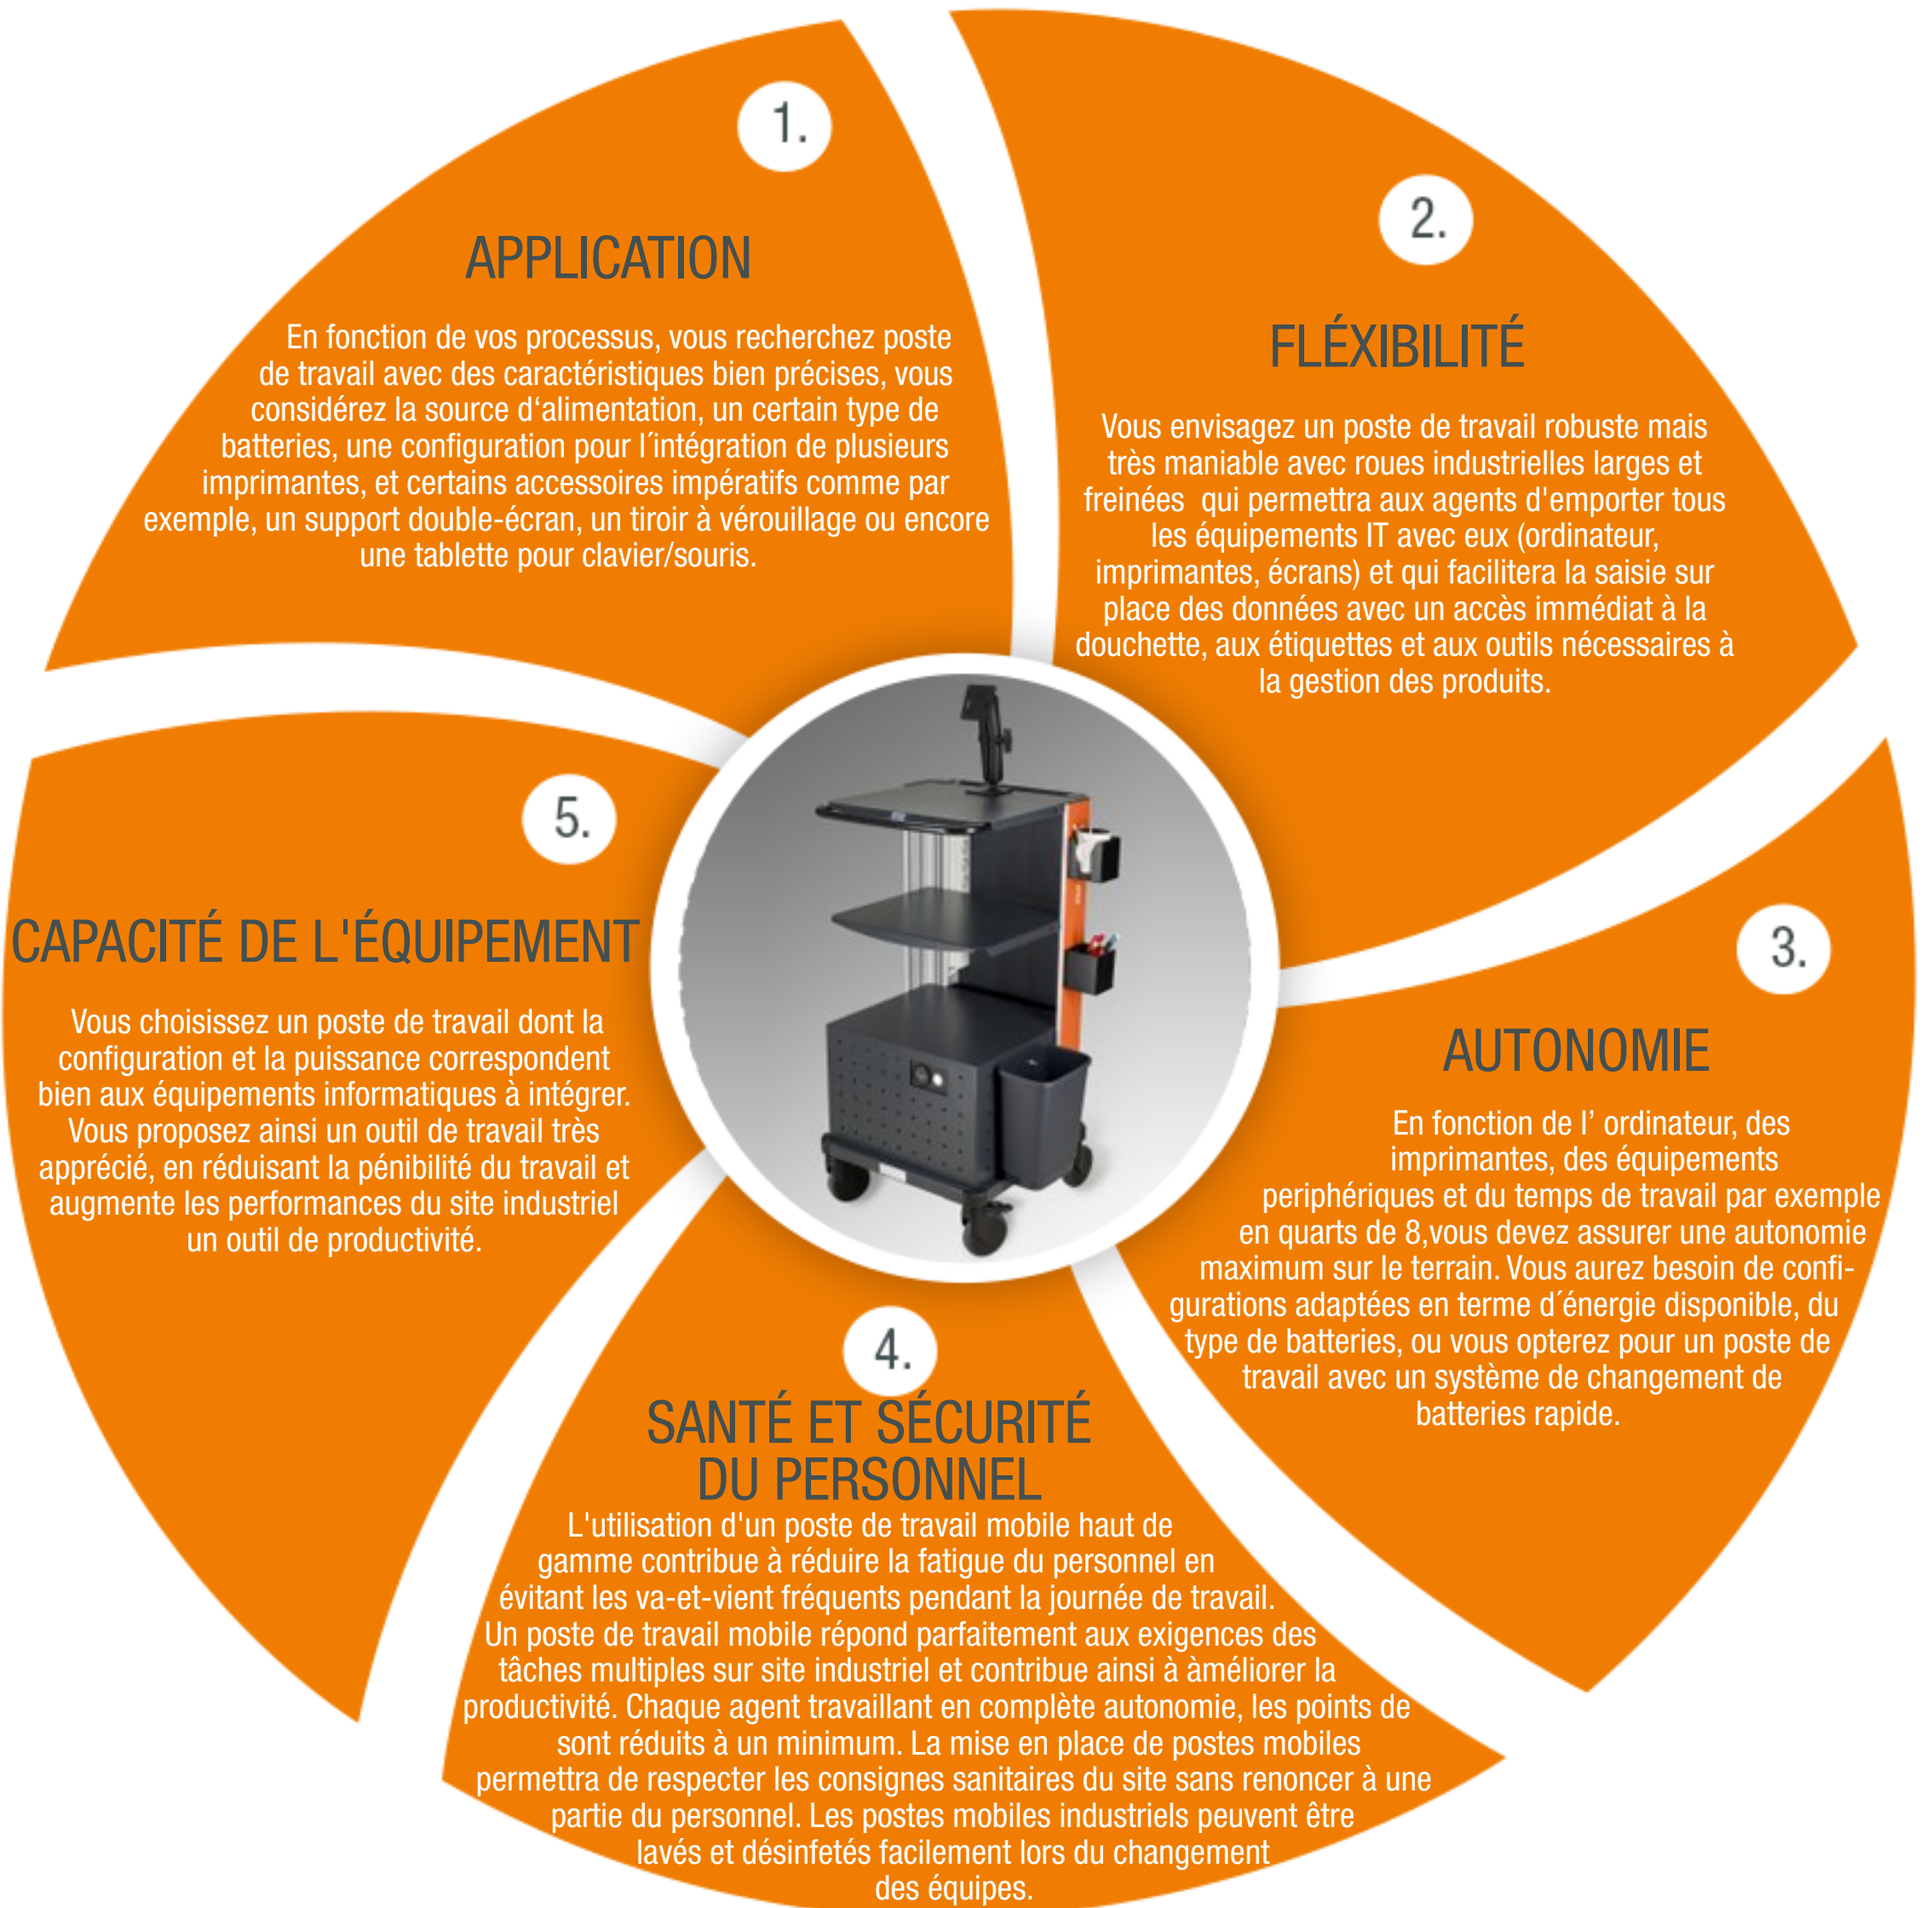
1.

APPLICATION

En fonction de vos processus, vous recherchez poste de travail avec des caractéristiques bien précises, vous considérez la source d‘alimentation, un certain type de batteries, une configuration pour l´intégration de plusieurs imprimantes, et certains accessoires impératifs comme par exemple, un support double-écran, un tiroir à vérouillage ou encore une tablette pour clavier/souris.

2.

FLÉXIBILITÉ

Vous envisagez un poste de travail robuste mais très maniable avec roues industrielles larges et freinées qui permettra aux agents d'emporter tous les équipements IT avec eux (ordinateur, imprimantes, écrans) et qui facilitera la saisie sur place des données avec un accès immédiat à la douchette, aux étiquettes et aux outils nécessaires à la gestion des produits.

3.

AUTONOMIE

En fonction de l' ordinateur, des imprimantes, des équipements periphériques et du temps de travail par exemple en quarts de 8,vous devez assurer une autonomie maximum sur le terrain. Vous aurez besoin de configurations adaptées en terme d´énergie disponible, du type de batteries, ou vous opterez pour un poste de travail avec un système de changement de batteries rapide.

4.

SANTÉ ET SÉCURITÉ DU PERSONNEL

L'utilisation d'un poste de travail mobile haut de gamme contribue à réduire la fatigue du personnel en évitant les va-et-vient fréquents pendant la journée de travail. Un poste de travail mobile répond parfaitement aux exigences des tâches multiples sur site industriel et contribue ainsi à àméliorer la productivité. Chaque agent travaillant en complète autonomie, les points de sont réduits à un minimum. La mise en place de postes mobiles permettra de respecter les consignes sanitaires du site sans renoncer à une partie du personnel. Les postes mobiles industriels peuvent être lavés et désinfetés facilement lors du changement des équipes.

5.

CAPACITÉ DE L'ÉQUIPEMENT

Vous choisissez un poste de travail dont la configuration et la puissance correspondent bien aux équipements informatiques à intégrer. Vous proposez ainsi un outil de travail très apprécié, en réduisant la pénibilité du travail et augmente les performances du site industriel un outil de productivité.